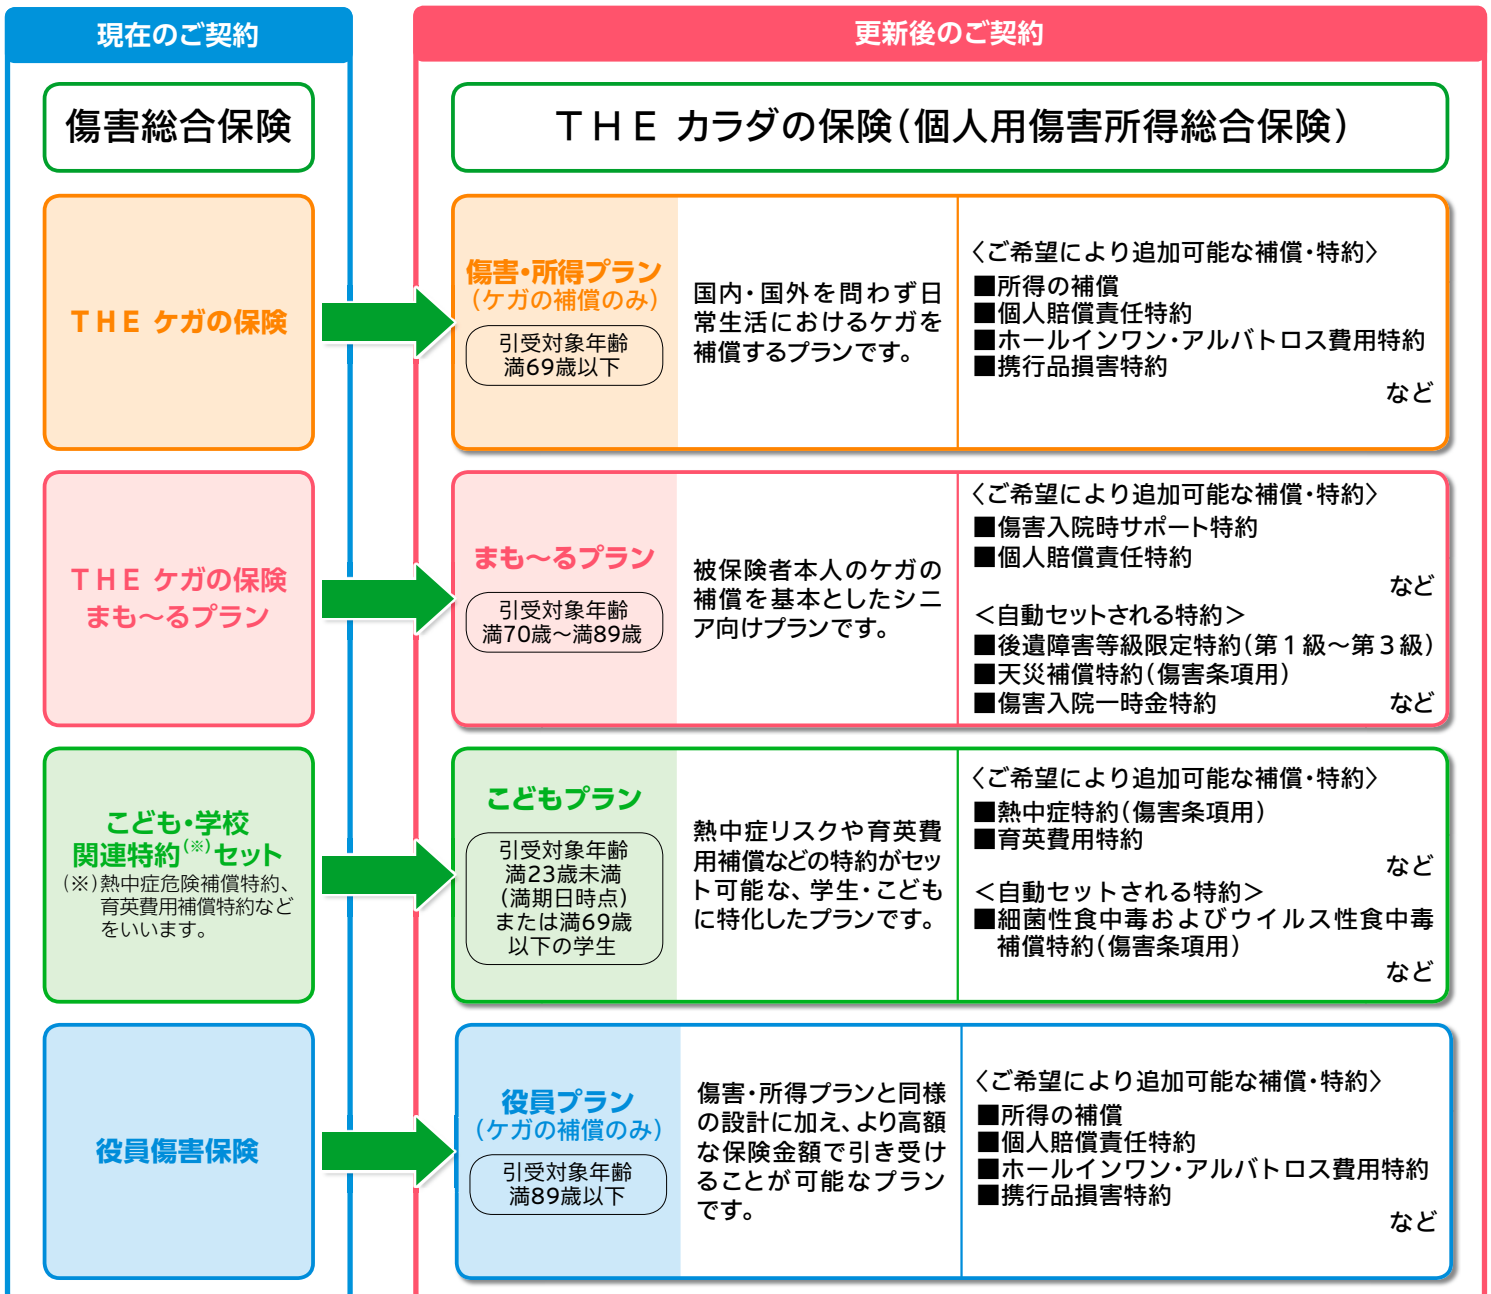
現在のご契約

傷害総合保険

THE ケガの保険

THE ケガの保険
まも～るプラン

こども・学校関連特約$^{(※)}$セット
（※）熱中症危険補償特約、育英費用補償特約などをいいます。

役員傷害保険

更新後のご契約

THE カラダの保険（個人用傷害所得総合保険）

傷害・所得プラン
（ケガの補償のみ）
引受対象年齢
満69歳以下

国内・国外を問わず日常生活におけるケガを補償するプランです。

〈ご希望により追加可能な補償・特約〉
■所得の補償
■個人賠償責任特約
■ホールインワン・アルバトロス費用特約
■携行品損害特約
など

まも～るプラン
引受対象年齢
満70歳～満89歳

被保険者本人のケガの補償を基本としたシニア向けプランです。

〈ご希望により追加可能な補償・特約〉
■傷害入院時サポート特約
■個人賠償責任特約
など
＜自動セットされる特約＞
■後遺障害等級限定特約（第１級～第３級）
■天災補償特約（傷害条項用）
■傷害入院一時金特約
など

こどもプラン
引受対象年齢
満23歳未満
（満期日時点）
または満69歳
以下の学生

熱中症リスクや育英費用補償などの特約がセット可能な、学生・こどもに特化したプランです。

〈ご希望により追加可能な補償・特約〉
■熱中症特約（傷害条項用）
■育英費用特約
など
＜自動セットされる特約＞
■細菌性食中毒およびウイルス性食中毒補償特約（傷害条項用）
など

役員プラン
（ケガの補償のみ）
引受対象年齢
満89歳以下

傷害・所得プランと同様の設計に加え、より高額な保険金額で引き受けることが可能なプランです。

〈ご希望により追加可能な補償・特約〉
■所得の補償
■個人賠償責任特約
■ホールインワン・アルバトロス費用特約
■携行品損害特約
など